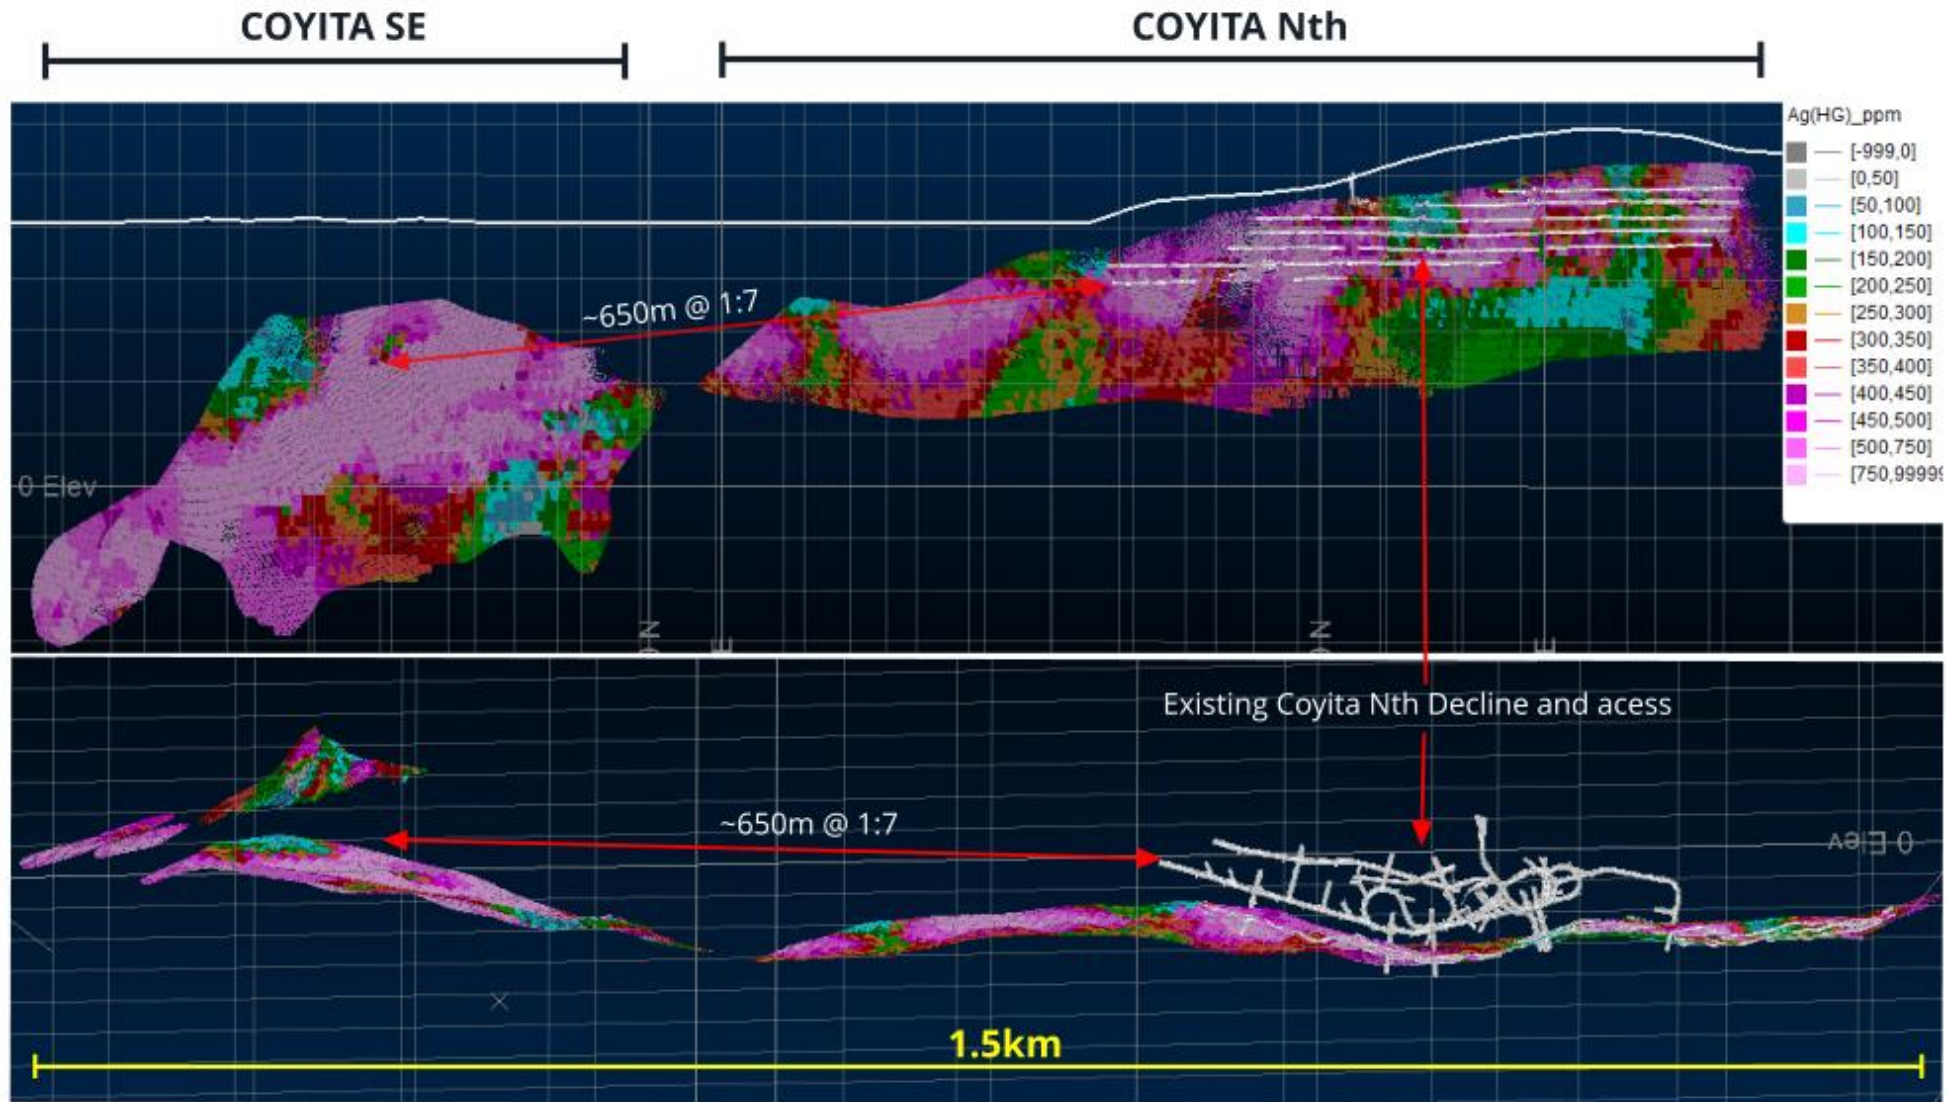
COYITA SE

COYITA Nth

Ag(HG)_ppm
[-999,0]
[0,50]
[50,100]
[100,150]
[150,200]
[200,250]
[250,300]
[300,350]
[350,400]
[400,450]
[450,500]
[500,750]
[750,9999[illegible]

~650m @ 1:7

0 Elev

N

E

N

E

Existing Coyita Nth Decline and acess

~650m @ 1:7

0 Elev

1.5km